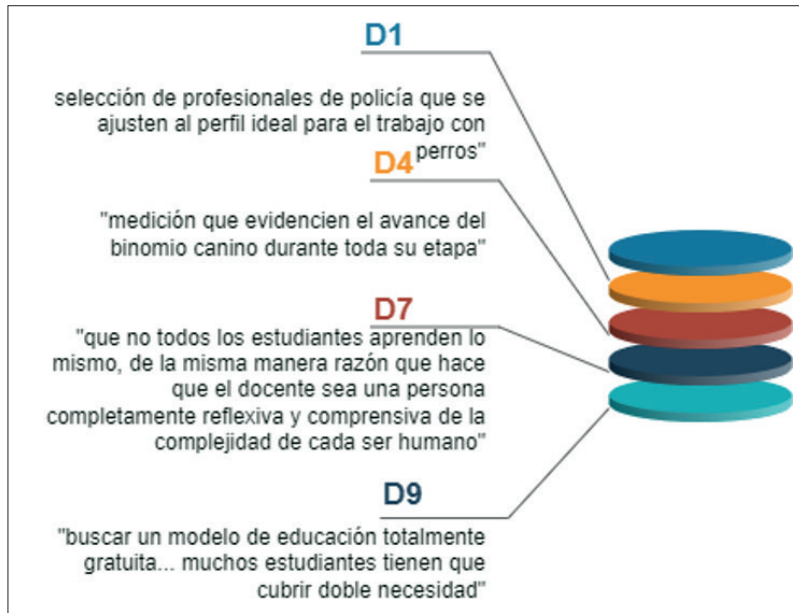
D1

selección de profesionales de policía que se ajusten al perfil ideal para el trabajo con perros"

D4

"medición que evidencien el avance del binomio canino durante toda su etapa"

D7

"que no todos los estudiantes aprenden lo mismo, de la misma manera razón que hace que el docente sea una persona completamente reflexiva y comprensiva de la complejidad de cada ser humano"

D9

"buscar un modelo de educación totalmente gratuita... muchos estudiantes tienen que cubrir doble necesidad"